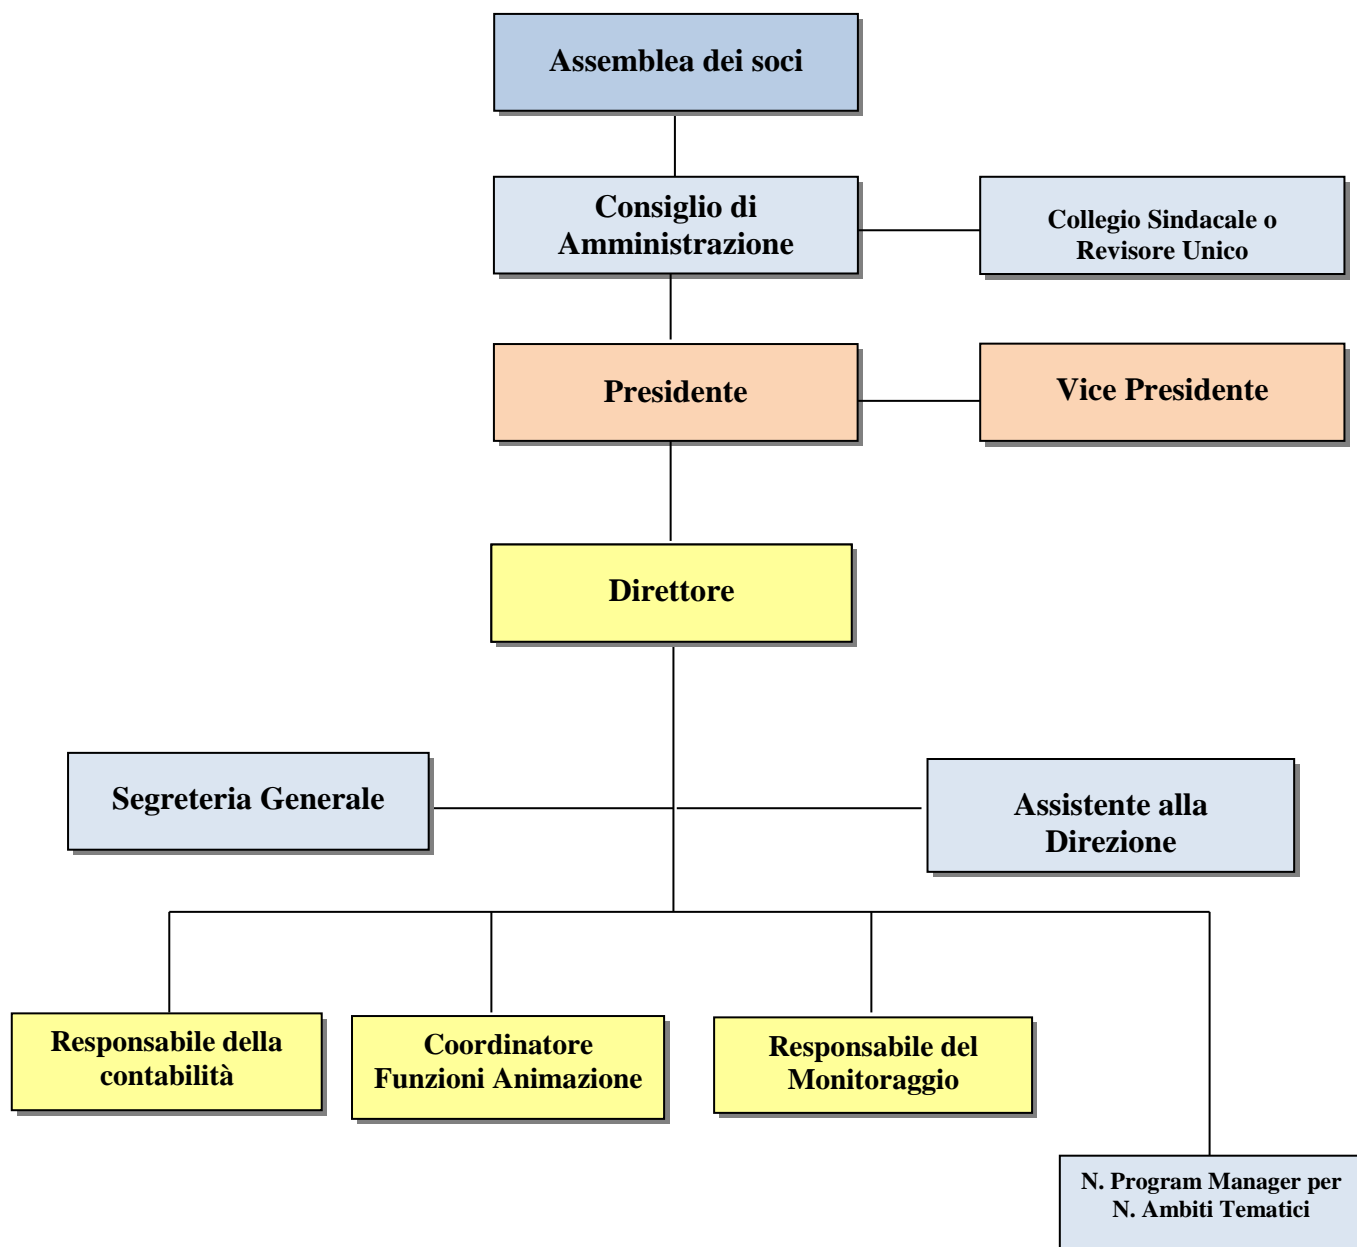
Assemblea dei soci

Consiglio di Amministrazione

Collegio Sindacale o Revisore Unico

Presidente

Vice Presidente

Direttore

Segreteria Generale

Assistente alla Direzione

Responsabile della contabilità

Coordinatore Funzioni Animazione

Responsabile del Monitoraggio

N. Program Manager per N. Ambiti Tematici